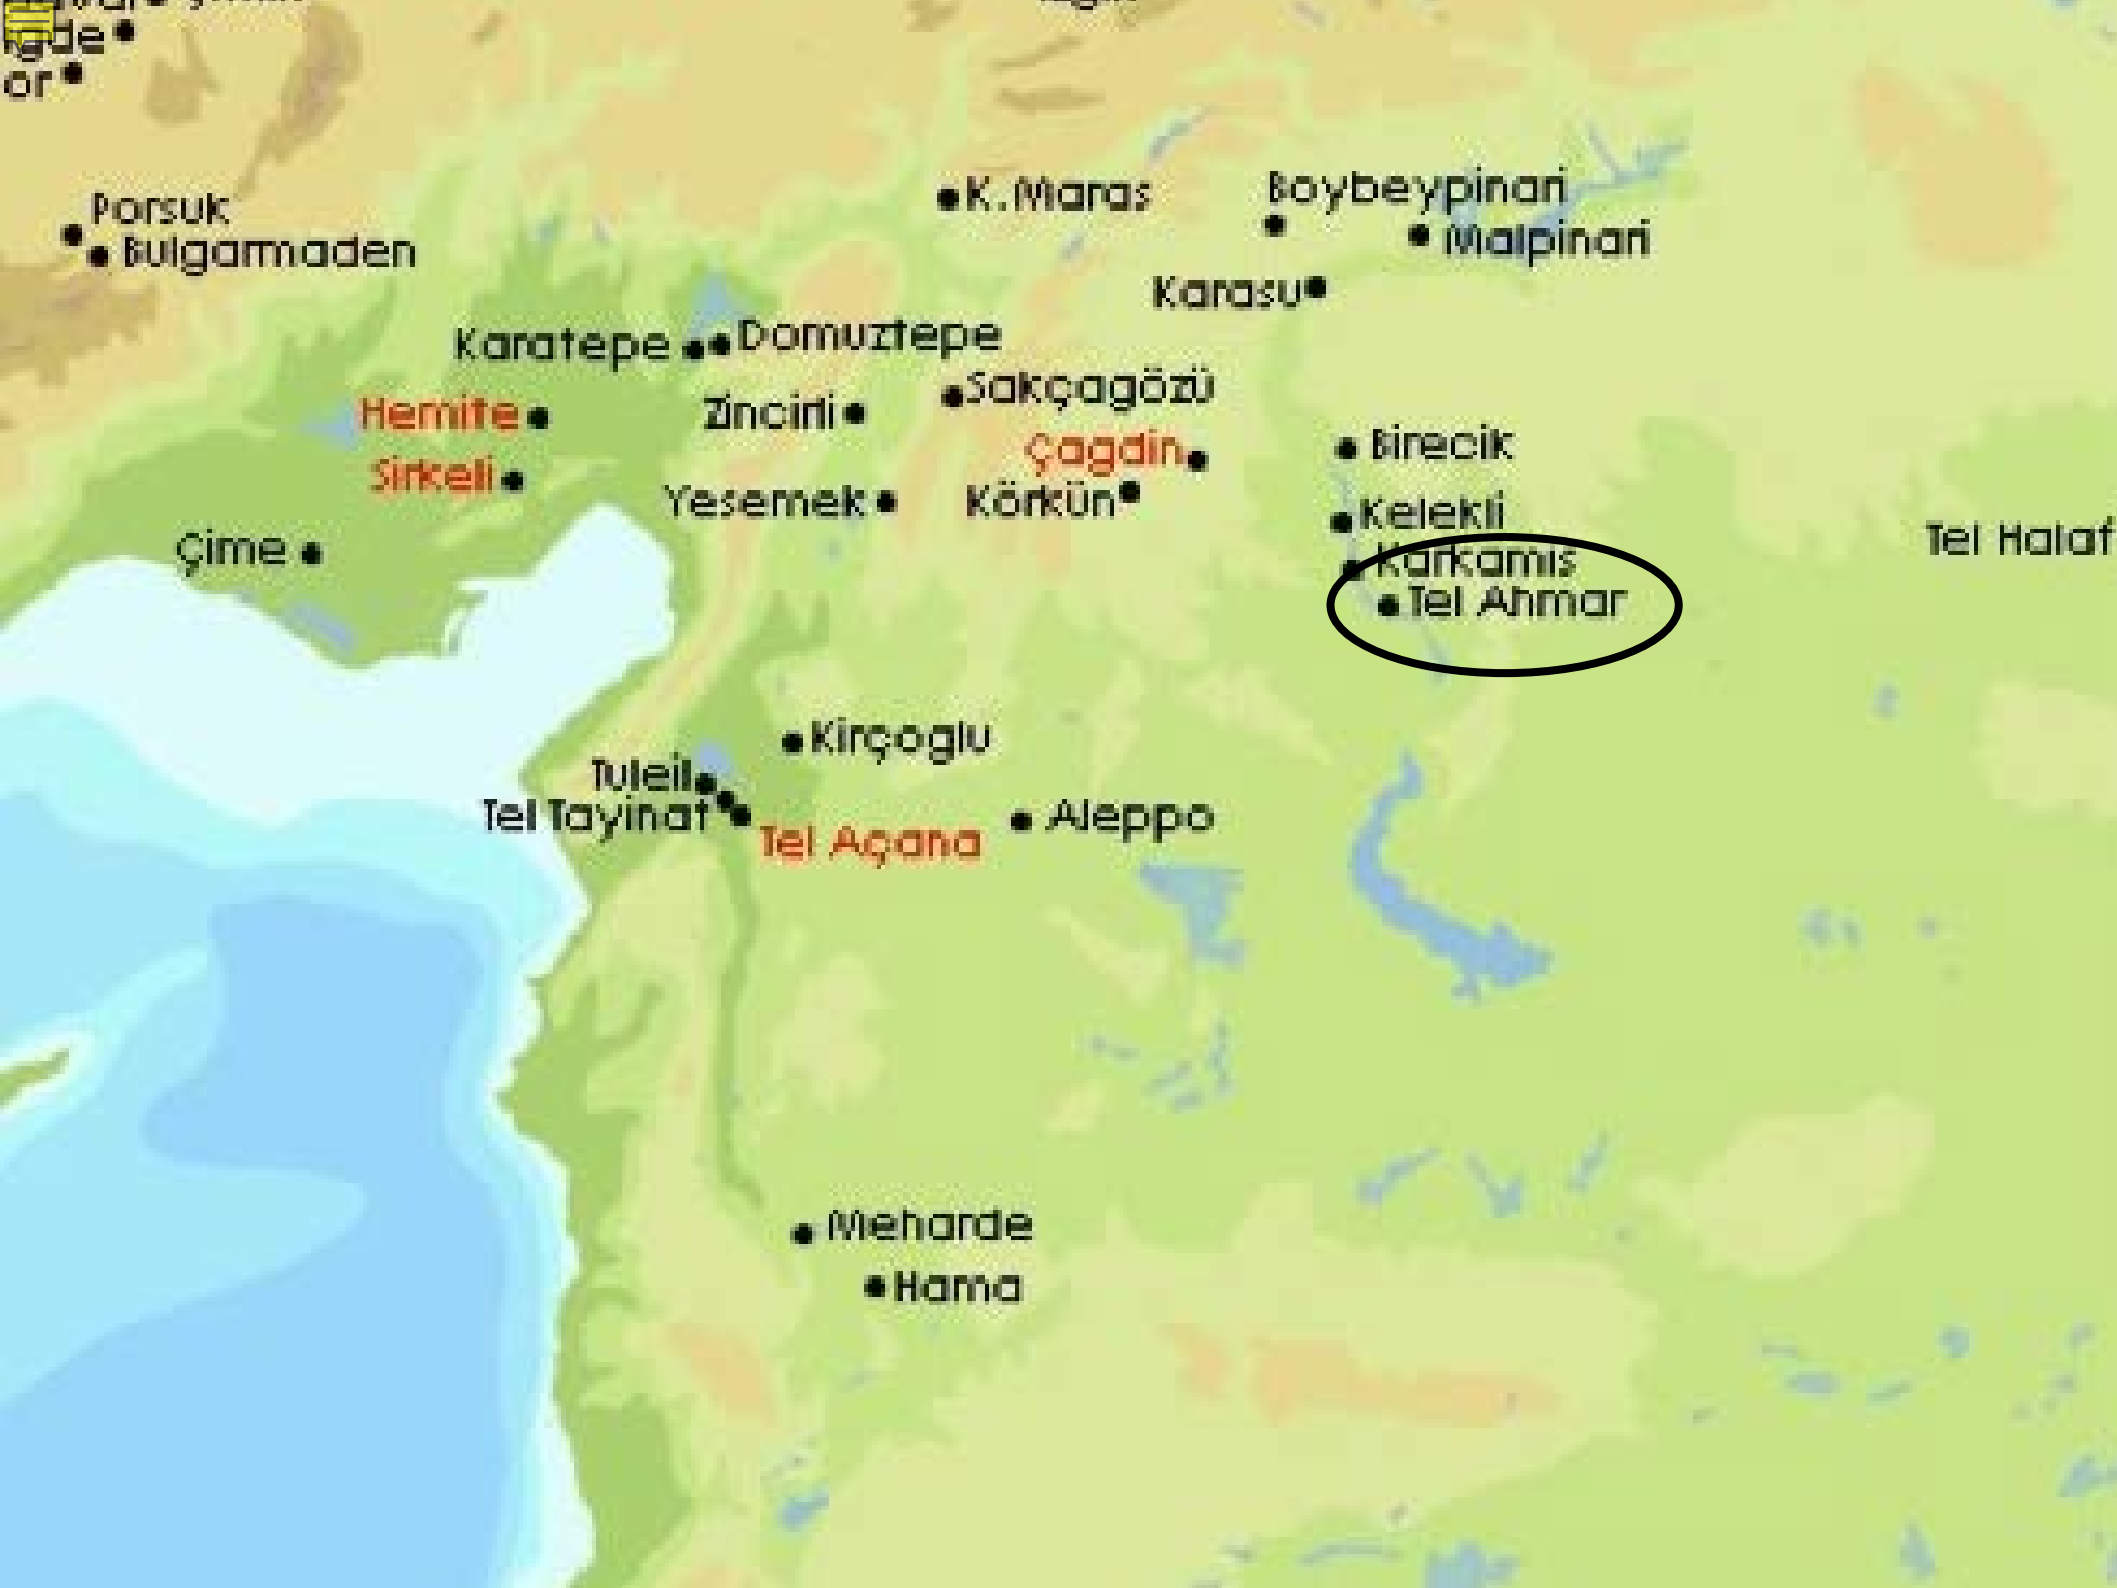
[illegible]
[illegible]de
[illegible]or

K.Maras
Boybeypinari
Malpinari
Porsuk
Bulgamaden
Karasu
Karatepe
Domuztepe
Sakçagözü
Hemite
Zincirli
Çagdin
Birecik
Sirkeli
Yesemek
Körkün
Kelekli
Çime
Karkamis
Tel Ahmar
Tel Halaf
Kirçoglu
Tuleil
Tel Tayinat
Tel Açana
Aleppo
Meharde
Hama